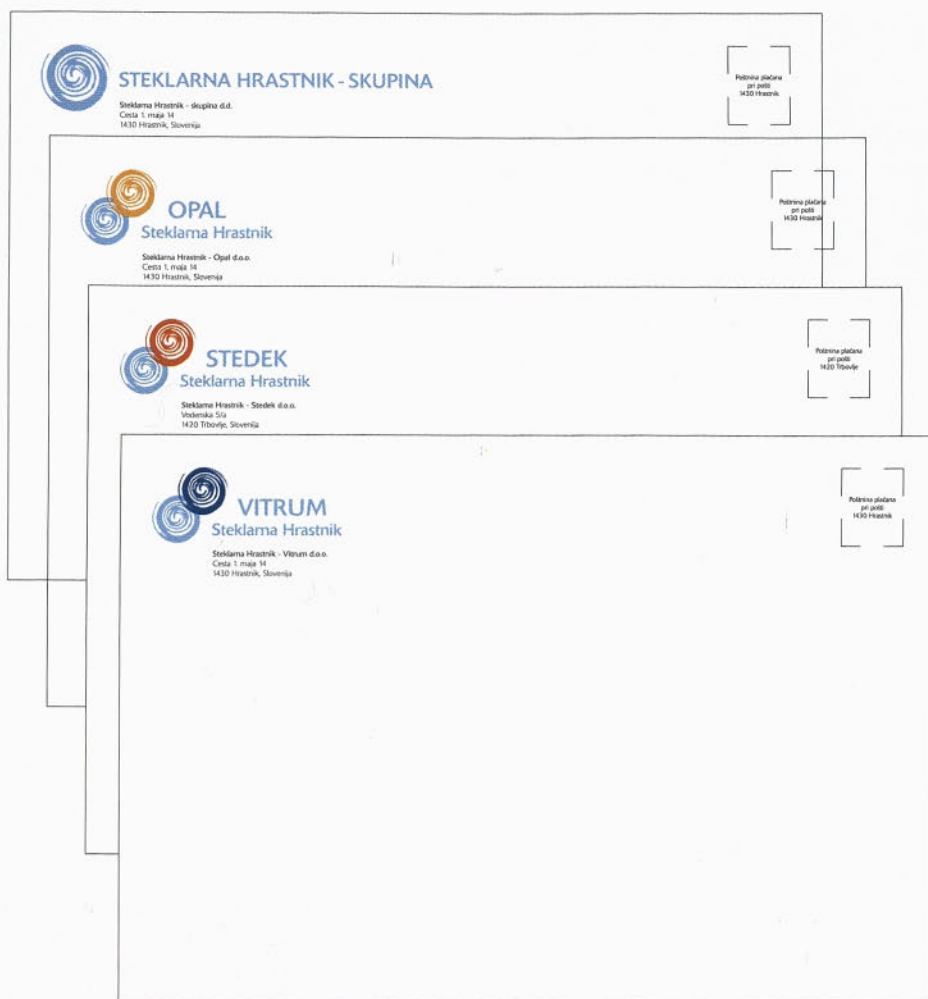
STEKLARNA HRASTNIK - SKUPINA

Steklarna Hrastnik - skupina d.d.
Cesta 1. maja 14
1430 Hrastnik, Slovenija

Poštnina plačana
pri pošti
1430 Hrastnik

OPAL
Steklarna Hrastnik

Steklarna Hrastnik - Opal d.o.o.
Cesta 1. maja 14
1430 Hrastnik, Slovenija

Poštnina plačana
pri pošti
1430 Hrastnik

STEDEK
Steklarna Hrastnik

Steklarna Hrastnik - Stedek d.o.o.
Vodenska 5/a
1420 Trbovlje, Slovenija

Poštnina plačana
pri pošti
1420 Trbovlje

VITRUM
Steklarna Hrastnik

Steklarna Hrastnik - Vitrum d.o.o.
Cesta 1. maja 14
1430 Hrastnik, Slovenija

Poštnina plačana
pri pošti
1430 Hrastnik